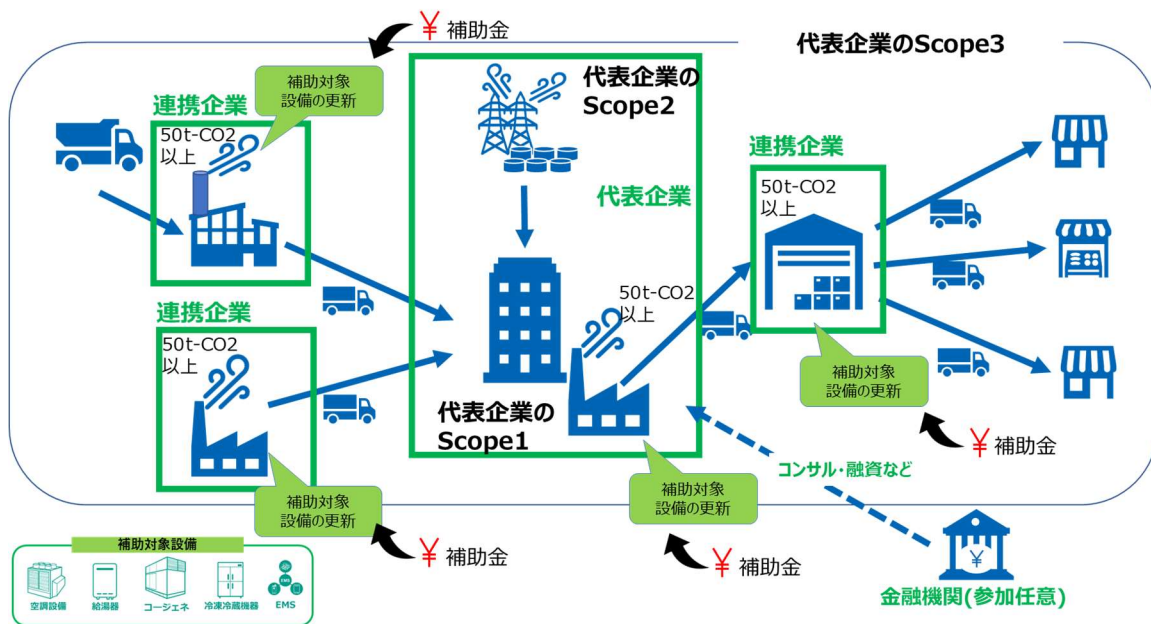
¥ 補助金

代表企業のScope3

連携企業

補助対象設備の更新

50t-CO2以上

代表企業のScope2

代表企業

連携企業

50t-CO2以上

連携企業

50t-CO2以上

50t-CO2以上

補助対象設備の更新

代表企業のScope1

¥ 補助金

コンサル・融資など

補助対象設備の更新

補助対象設備の更新

補助対象設備

空調設備 給湯器 コージェネ 冷凍冷蔵機器 EMS

¥ 補助金

¥ 補助金

¥

金融機関(参加任意)